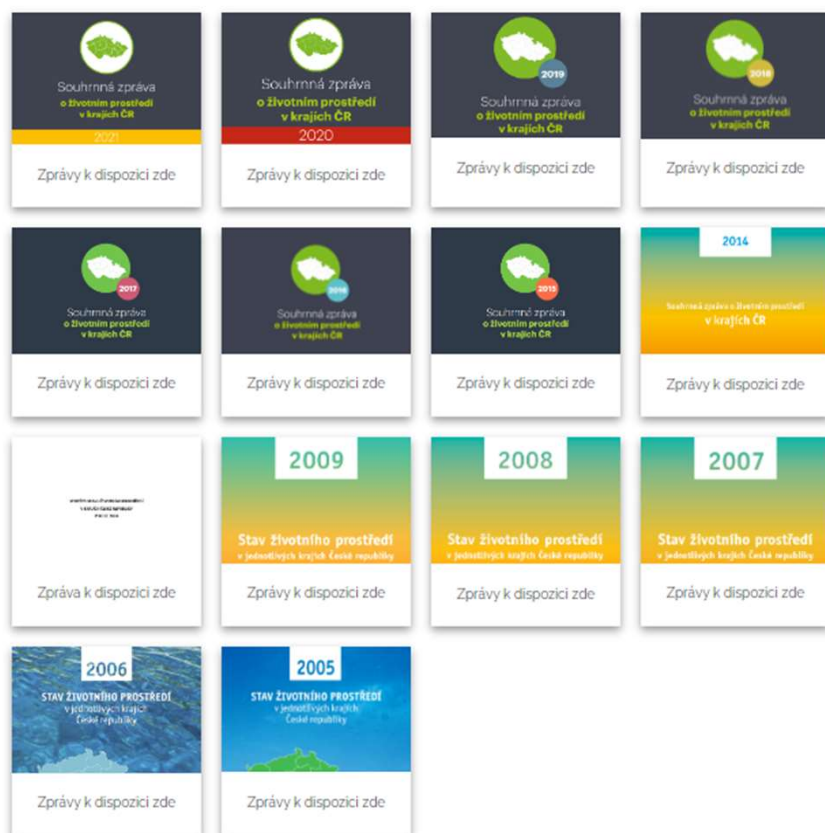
Souhrnná zpráva
o životním prostředí
v krajích ČR
2021

Zprávy k dispozici zde

Souhrnná zpráva
o životním prostředí
v krajích ČR
2020

Zprávy k dispozici zde

2019
Souhrnná zpráva
o životním prostředí
v krajích ČR

Zprávy k dispozici zde

2018
Souhrnná zpráva
o životním prostředí
v krajích ČR

Zprávy k dispozici zde

2017
Souhrnná zpráva
o životním prostředí
v krajích ČR

Zprávy k dispozici zde

2016
Souhrnná zpráva
o životním prostředí
v krajích ČR

Zprávy k dispozici zde

2015
Souhrnná zpráva
o životním prostředí
v krajích ČR

Zprávy k dispozici zde

2014
Souhrnná zpráva o životním prostředí
v krajích ČR

Zprávy k dispozici zde

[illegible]

Zpráva k dispozici zde

2009
Stav životního prostředí
v jednotlivých krajích České republiky

Zprávy k dispozici zde

2008
Stav životního prostředí
v jednotlivých krajích České republiky

Zprávy k dispozici zde

2007
Stav životního prostředí
v jednotlivých krajích České republiky

Zprávy k dispozici zde

2006
STAV ŽIVOTNÍHO PROSTŘEDÍ
v jednotlivých krajích
České republiky

Zprávy k dispozici zde

2005
STAV ŽIVOTNÍHO PROSTŘEDÍ
v jednotlivých krajích
České republiky

Zprávy k dispozici zde